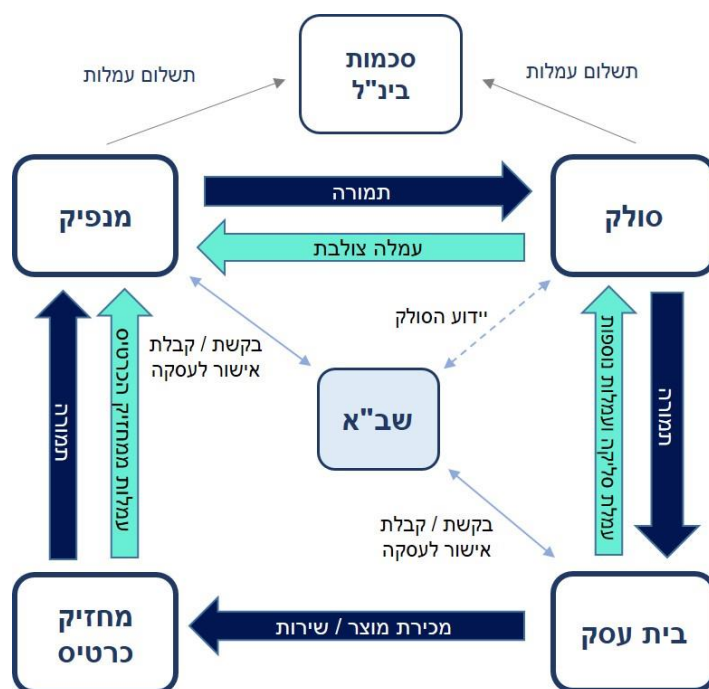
סכמות בינ"ל

תשלום עמלות

תשלום עמלות

מנפיק

תמורה

סולק

עמלה צולבת

בקשת / קבלת אישור לעסקה

יידוע הסולק

שב"א

תמורה

עמלות ממחזיק הכרטיס

עמלת סליקה ועמלות נוספות

תמורה

בקשת / קבלת אישור לעסקה

מחזיק כרטיס

מכירת מוצר / שירות

בית עסק